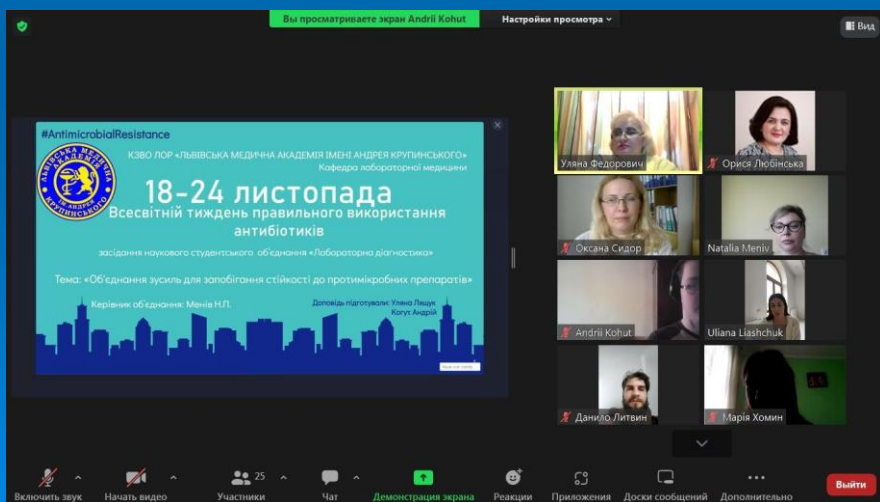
Вы просматриваете экран Andrii Kohut

Настройки просмотра

Вид

#AntimicrobialResistance

КЗВО ЛОР «ЛЬВІВСЬКА МЕДИЧНА АКАДЕМІЯ ІМЕНІ АНДРЕЯ КРУПИНСЬКОГО»
Кафедра лабораторної медицини

ЛЬВІВСЬКА МЕДИЧНА АКАДЕМІЯ ІМ. АНДРЕЯ КРУПИНСЬКОГО

18-24 листопада
Всесвітній тиждень правильного використання антибіотиків

засідання наукового студентського об'єднання «Лабораторна діагностика»

Тема: «Об'єднання зусиль для запобігання стійкості до протимікробних препаратів»

Керівник об'єднання: Менів Н.Л.

Доповідь підготували: Уляна Ліщук
Когут Андрій

Уляна Федорович

Орися Любінська

Оксана Сидор

Natalia Meniv

Andrii Kohut

Uliana Liashchuk

Данило Литвин

Марія Хомин

Включить звук

Начать видео

25
Участники

Чат

Демонстрация экрана

Реакции

Приложения

Доски сообщений

Дополнительно

Выйти